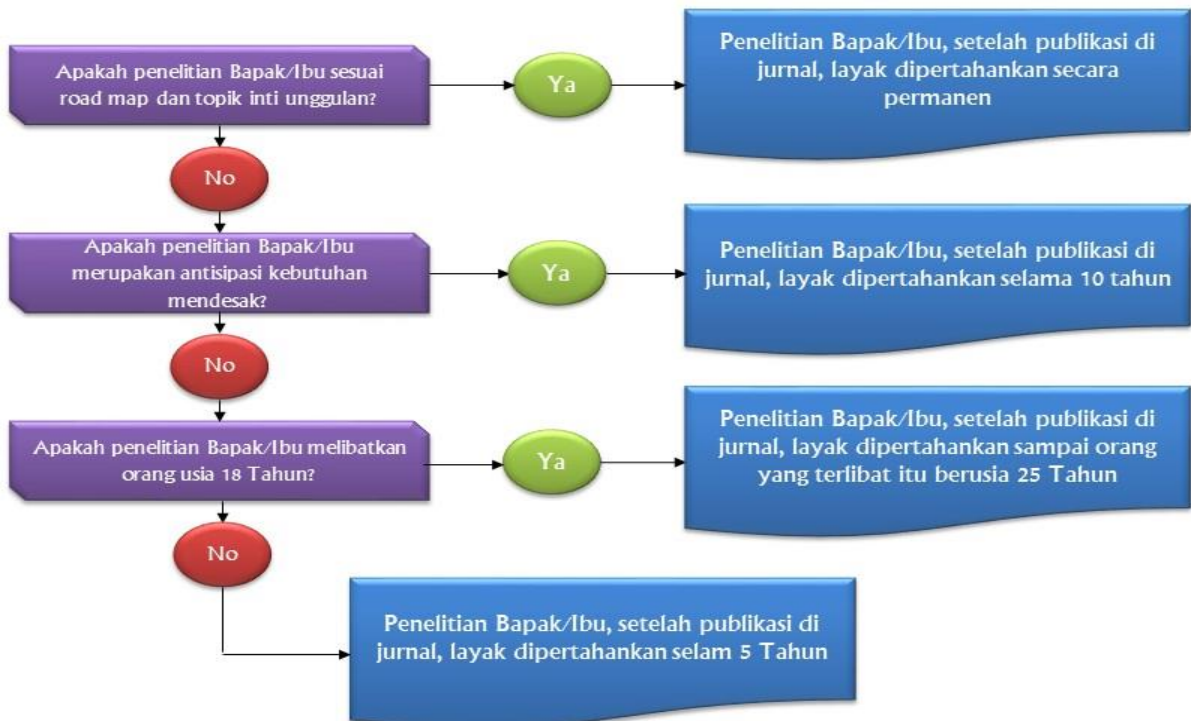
Apakah penelitian Bapak/Ibu sesuai road map dan topik inti unggulan?

Ya

Penelitian Bapak/Ibu, setelah publikasi di jurnal, layak dipertahankan secara permanen

No

Apakah penelitian Bapak/Ibu merupakan antisipasi kebutuhan mendesak?

Ya

Penelitian Bapak/Ibu, setelah publikasi di jurnal, layak dipertahankan selama 10 tahun

No

Apakah penelitian Bapak/Ibu melibatkan orang usia 18 Tahun?

Ya

Penelitian Bapak/Ibu, setelah publikasi di jurnal, layak dipertahankan sampai orang yang terlibat itu berusia 25 Tahun

No

Penelitian Bapak/Ibu, setelah publikasi di jurnal, layak dipertahankan selam 5 Tahun